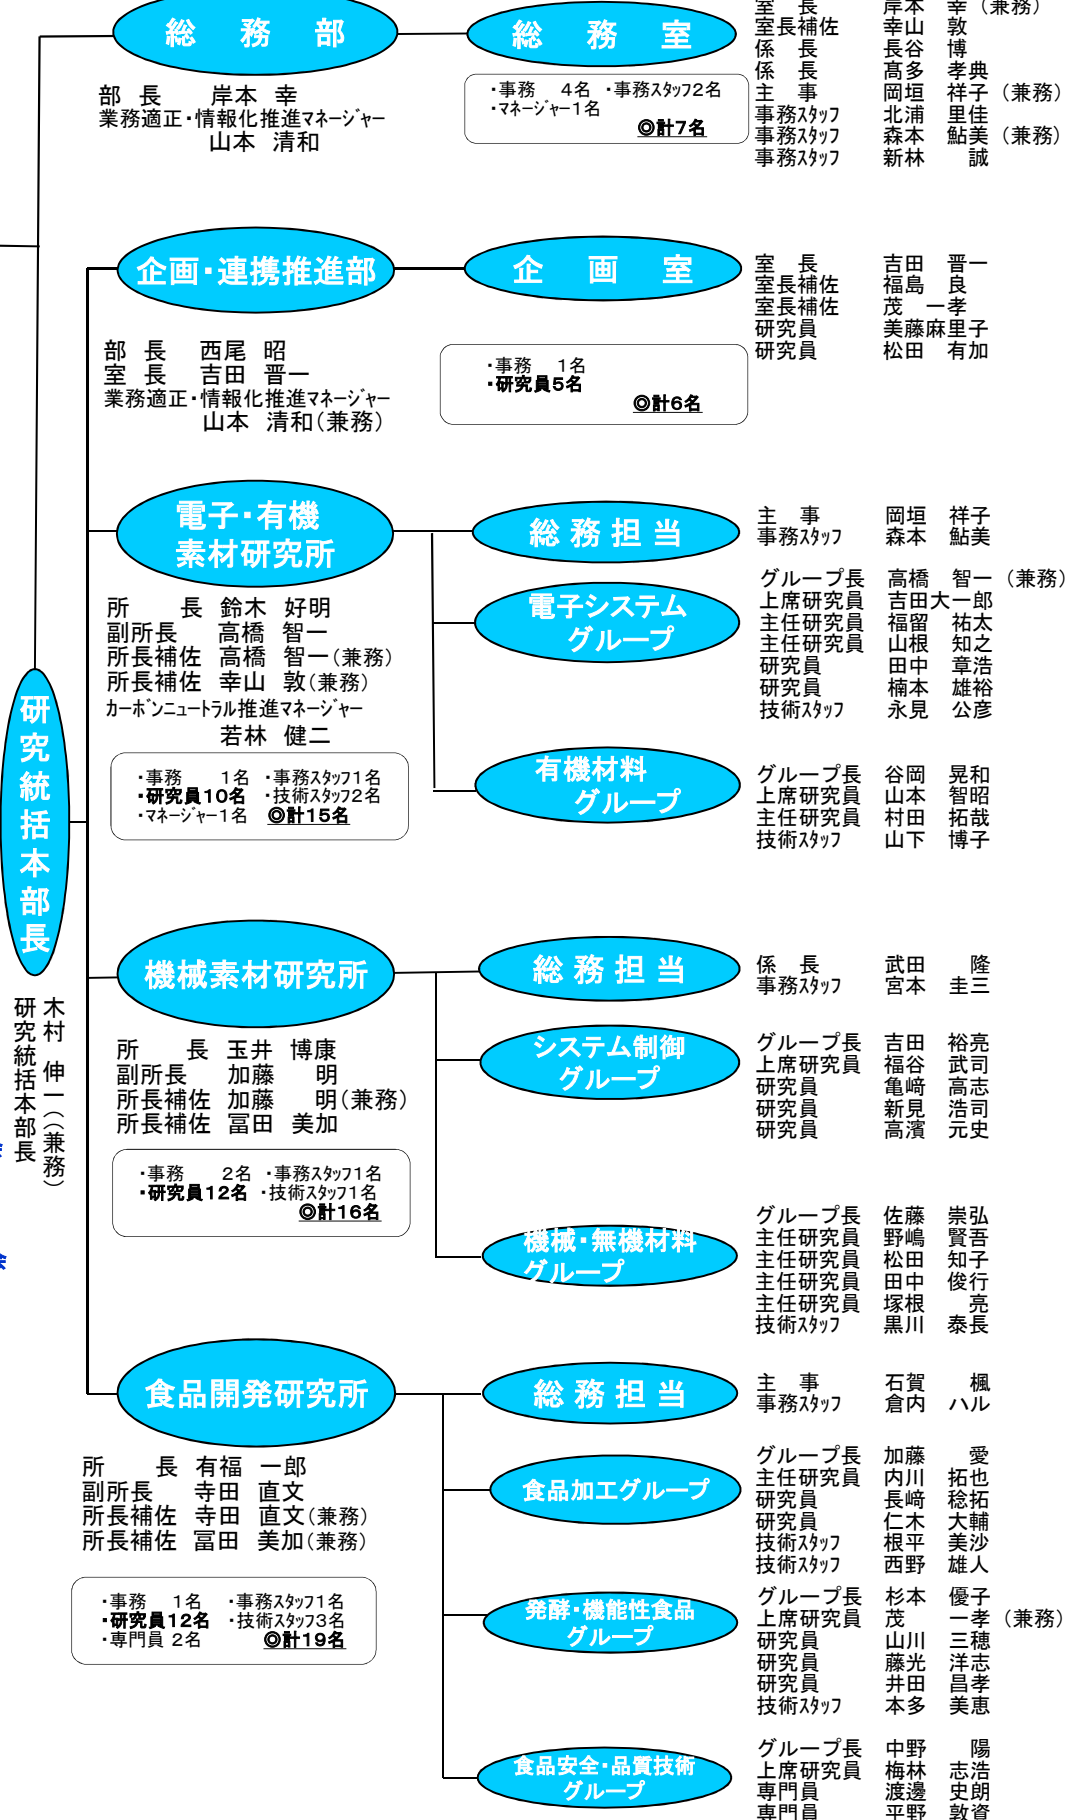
総　務　部

部　長　　岸本　幸
業務適正・情報化推進マネージャー
山本　清和

総　務　室

・事務　4名　・事務スタッフ2名
・マネージャー1名
◎計7名

室　長　岸本　幸（兼務）
室長補佐　幸山　敦
係　長　長谷　博
係　長　高多　孝典
主　事　岡垣　祥子（兼務）
事務スタッフ　北浦　里佳
事務スタッフ　森本　鮎美（兼務）
事務スタッフ　新林　誠

企画・連携推進部

部　長　西尾　昭
室　長　吉田　晋一
業務適正・情報化推進マネージャー
山本　清和（兼務）

企　画　室

・事務　1名
・研究員5名
◎計6名

室　長　吉田　晋一
室長補佐　福島　良
室長補佐　茂　一孝
研究員　美藤麻里子
研究員　松田　有加

電子・有機素材研究所

所　長　鈴木　好明
副所長　高橋　智一
所長補佐　高橋　智一（兼務）
所長補佐　幸山　敦（兼務）
カーボンニュートラル推進マネージャー
若林　健二

・事務　1名　・事務スタッフ1名
・研究員10名　・技術スタッフ2名
・マネージャー1名　◎計15名

総務担当

主　事　岡垣　祥子
事務スタッフ　森本　鮎美

電子システムグループ

グループ長　高橋　智一（兼務）
上席研究員　吉田大一郎
主任研究員　福留　祐太
主任研究員　山根　知之
研究員　田中　章浩
研究員　楠本　雄裕
技術スタッフ　永見　公彦

有機材料グループ

グループ長　谷岡　晃和
上席研究員　山本　智昭
主任研究員　村田　拓哉
技術スタッフ　山下　博子

研究統括本部長

研究統括本部長
木村　伸一（兼務）

機械素材研究所

所　長　玉井　博康
副所長　加藤　明
所長補佐　加藤　明（兼務）
所長補佐　冨田　美加

・事務　2名　・事務スタッフ1名
・研究員12名　・技術スタッフ1名
◎計16名

総務担当

係　長　武田　隆
事務スタッフ　宮本　圭三

システム制御グループ

グループ長　吉田　裕亮
上席研究員　福谷　武司
研究員　亀崎　高志
研究員　新見　浩司
研究員　高濱　元史

機械・無機材料グループ

グループ長　佐藤　崇弘
主任研究員　野嶋　賢吾
主任研究員　松田　知子
主任研究員　田中　俊行
主任研究員　塚根　亮
技術スタッフ　黒川　泰長

食品開発研究所

所　長　有福　一郎
副所長　寺田　直文
所長補佐　寺田　直文（兼務）
所長補佐　冨田　美加（兼務）

・事務　1名　・事務スタッフ1名
・研究員12名　・技術スタッフ3名
・専門員　2名　◎計19名

総務担当

主　事　石賀　楓
事務スタッフ　倉内　ハル

食品加工グループ

グループ長　加藤　愛
主任研究員　内川　拓也
研究員　長崎　稔拓
研究員　仁木　大輔
技術スタッフ　根平　美沙
技術スタッフ　西野　雄人

発酵・機能性食品グループ

グループ長　杉本　優子
上席研究員　茂　一孝（兼務）
研究員　山川　三穂
研究員　藤光　洋志
研究員　井田　昌孝
技術スタッフ　本多　美恵

食品安全・品質技術グループ

グループ長　中野　陽
上席研究員　梅林　志浩
専門員　渡邊　史朗
専門員　平野　敦資